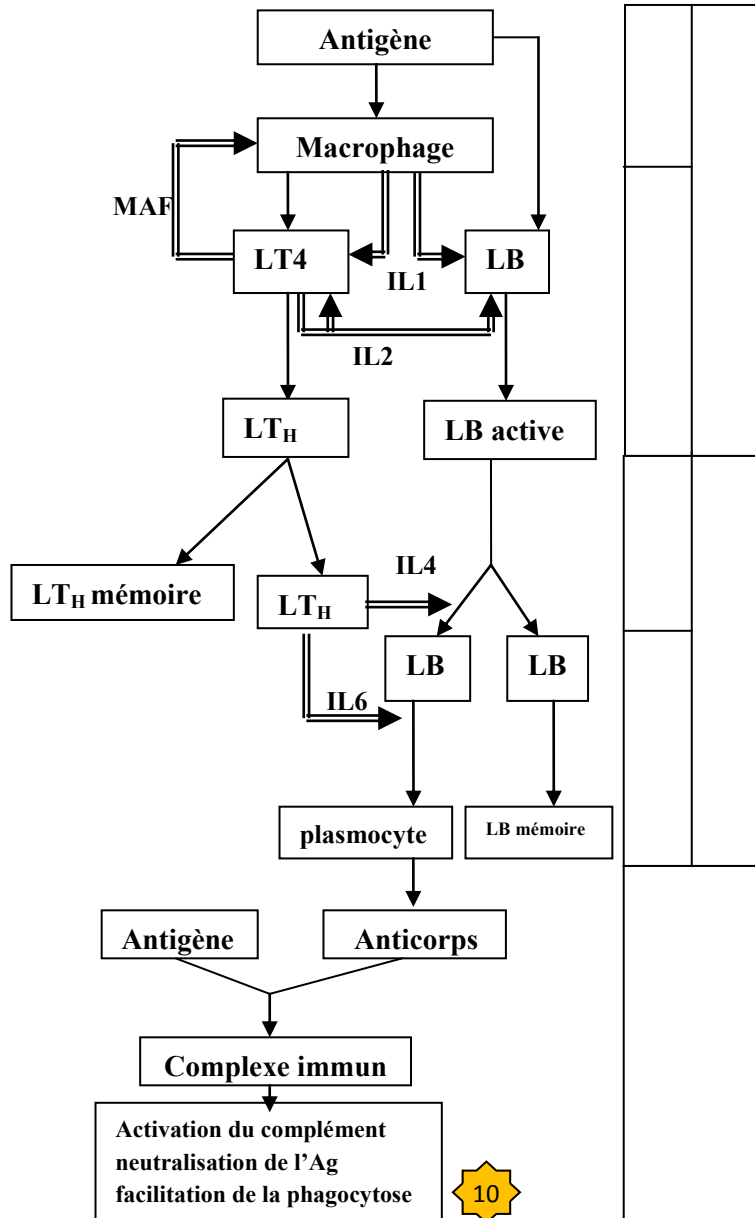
Antigène

Macrophage

MAF

LT4

IL1

LB

IL2

$LT_H$

LB active

$LT_H$ mémoire

$LT_H$

IL4

LB

LB

IL6

plasmocyte

LB mémoire

Antigène

Anticorps

Complexe immun

Activation du complément
neutralisation de l'Ag
facilitation de la phagocytose

10